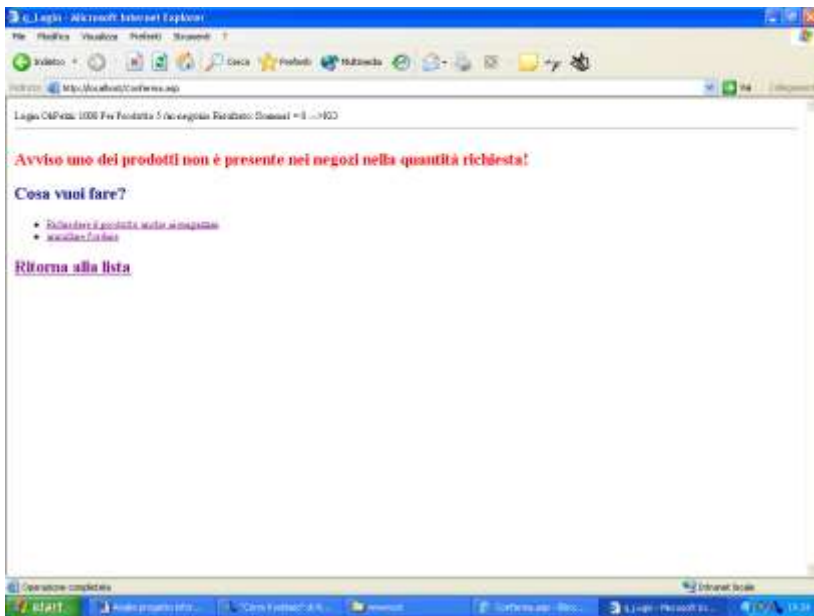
c_Login - Microsoft Internet Explorer

File Modifica Visualizza Preferiti Strumenti ?

Indietro Cerca Preferiti Multimedia

Indirizzo http://localhost/Conferma.asp Vai Collegamenti

Login OkPezzi 1000 Per Prodotto 5 fra negozio Risultato: Somma1 = 0 -->KO

Avviso uno dei prodotti non è presente nei negozi nella quantità richiesta!

Cosa vuoi fare?

- Richiedere il prodotto anche al magazzino
- annullare l'ordine

Ritorna alla lista

Operazione completata

Intranet locale

start

Analisi progetto infor...

"Cima Fontana" di R...

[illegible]

Conferma.asp - Bloc...

c_Login - Microsoft In...

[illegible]